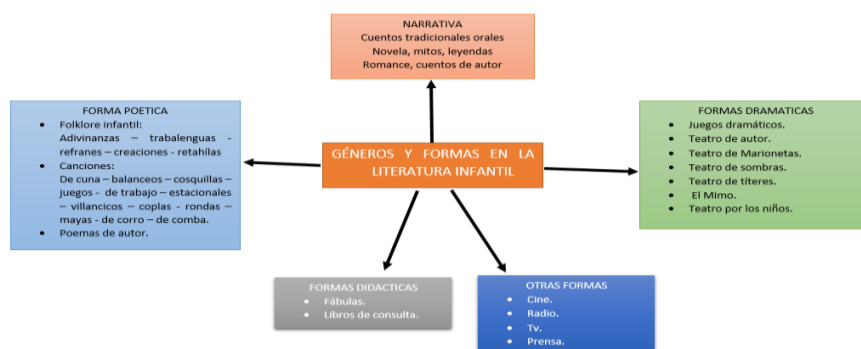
NARRATIVA
Cuentos tradicionales orales
Novela, mitos, leyendas
Romance, cuentos de autor

FORMA POETICA
• Folklore infantil:
Adivinanzas – trabalenguas - refranes – creaciones - retahílas
• Canciones:
De cuna – balanceos – cosquillas – juegos - de trabajo – estacionales – villancicos – coplas - rondas – mayas - de corro – de comba.
• Poemas de autor.

GÉNEROS Y FORMAS EN LA LITERATURA INFANTIL

FORMAS DRAMATICAS
• Juegos dramáticos.
• Teatro de autor.
• Teatro de Marionetas.
• Teatro de sombras.
• Teatro de títeres.
• El Mimo.
• Teatro por los niños.

FORMAS DIDACTICAS
• Fábulas.
• Libros de consulta.

OTRAS FORMAS
• Cine.
• Radio.
• Tv.
• Prensa.